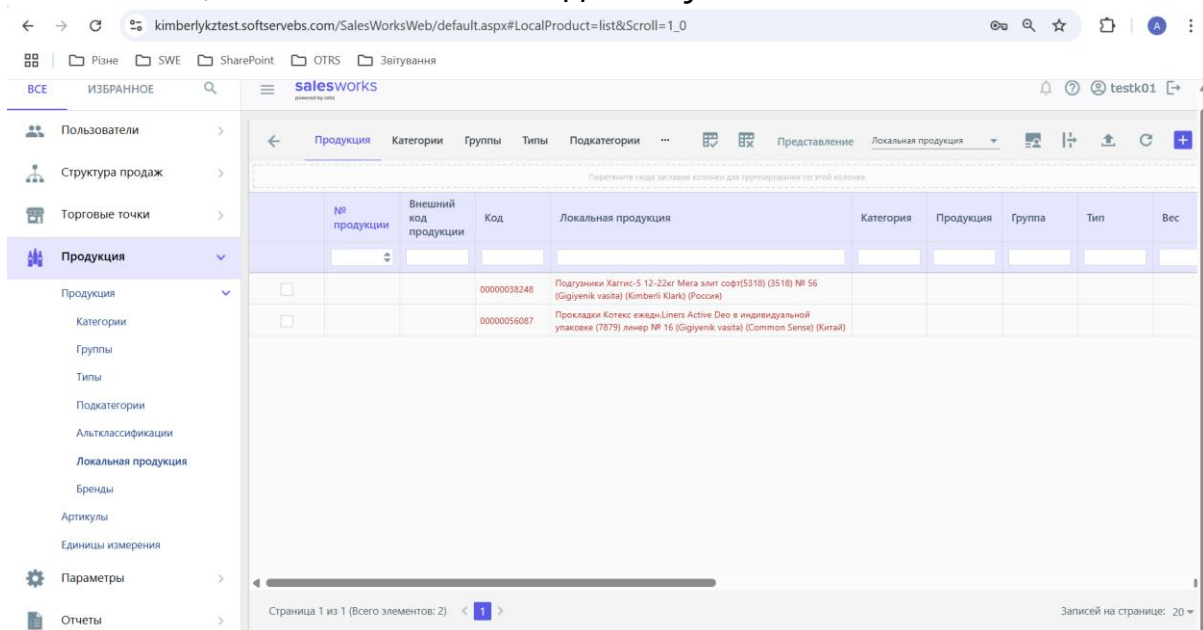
kimberlykztest.softservebs.com/SalesWorksWeb/default.aspx#LocalProduct=list&Scroll=1_0

Різне SWE SharePoint OTRS Звітування

ВСЕ ИЗБРАННОЕ

salesworks
powered by ssbs

testk01

Пользователи
Структура продаж
Торговые точки
Продукция
Продукция
Категории
Группы
Типы
Подкатегории
Альтклассификации
Локальная продукция
Бренды
Артикулы
Единицы измерения
Параметры
Отчеты

Продукция Категории Группы Типы Подкатегории ··· Представление Локальная продукция

Перетяните сюда заглавие колонки для группирования по этой колонке

| № продукции | Внешний код продукции | Код | Локальная продукция | Категория | Продукция | Группа | Тип | Вес |
|---|---|---|---|---|---|---|---|---|
| | | 00000038248 | Подгузники Хаггис-5 12-22кг Мега элит софт(5318) (3518) № 56 (Gigiyenik vasita) (Kimberli Klark) (Россия) | | | | | |
| | | 00000056087 | Прокладки Котекс ежедн.Liners Active Deo в индивидуальной упаковке (7879) линер № 16 (Gigiyenik vasita) (Common Sense) (Китай) | | | | | |

Страница 1 из 1 (Всего элементов: 2) 1

Записей на странице: 20